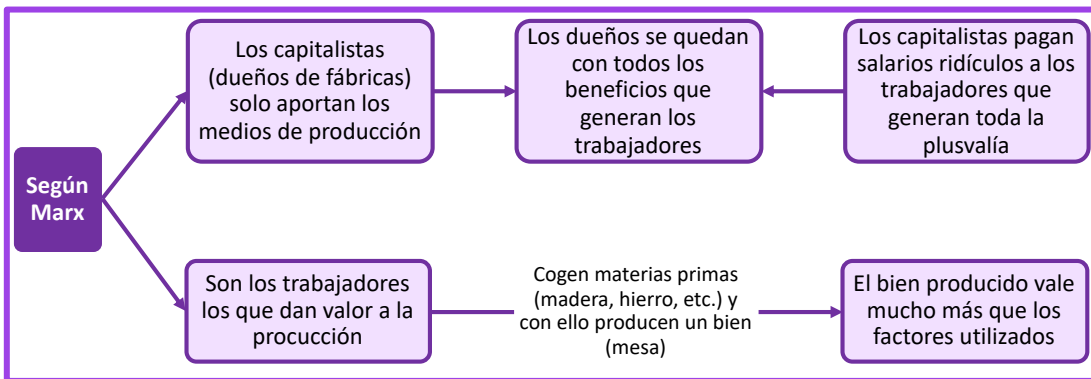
Según Marx

Los capitalistas (dueños de fábricas) solo aportan los medios de producción

Los dueños se quedan con todos los beneficios que generan los trabajadores

Los capitalistas pagan salarios ridículos a los trabajadores que generan toda la plusvalía

Son los trabajadores los que dan valor a la procucción

Cogen materias primas (madera, hierro, etc.) y con ello producen un bien (mesa)

El bien producido vale mucho más que los factores utilizados